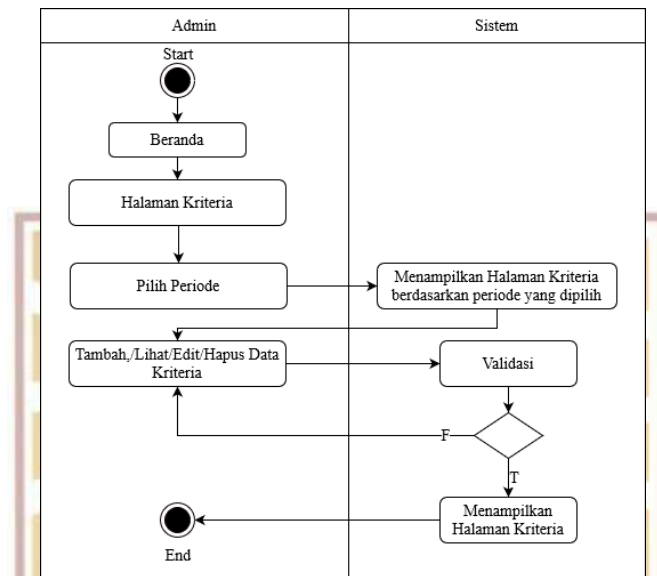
Admin

Sistem

Start

Beranda

Halaman Kriteria

Pilih Periode

Menampilkan Halaman Kriteria berdasarkan periode yang dipilih

Tambah,/Lihat/Edit/Hapus Data Kriteria

Validasi

F

T

Menampilkan Halaman Kriteria

End